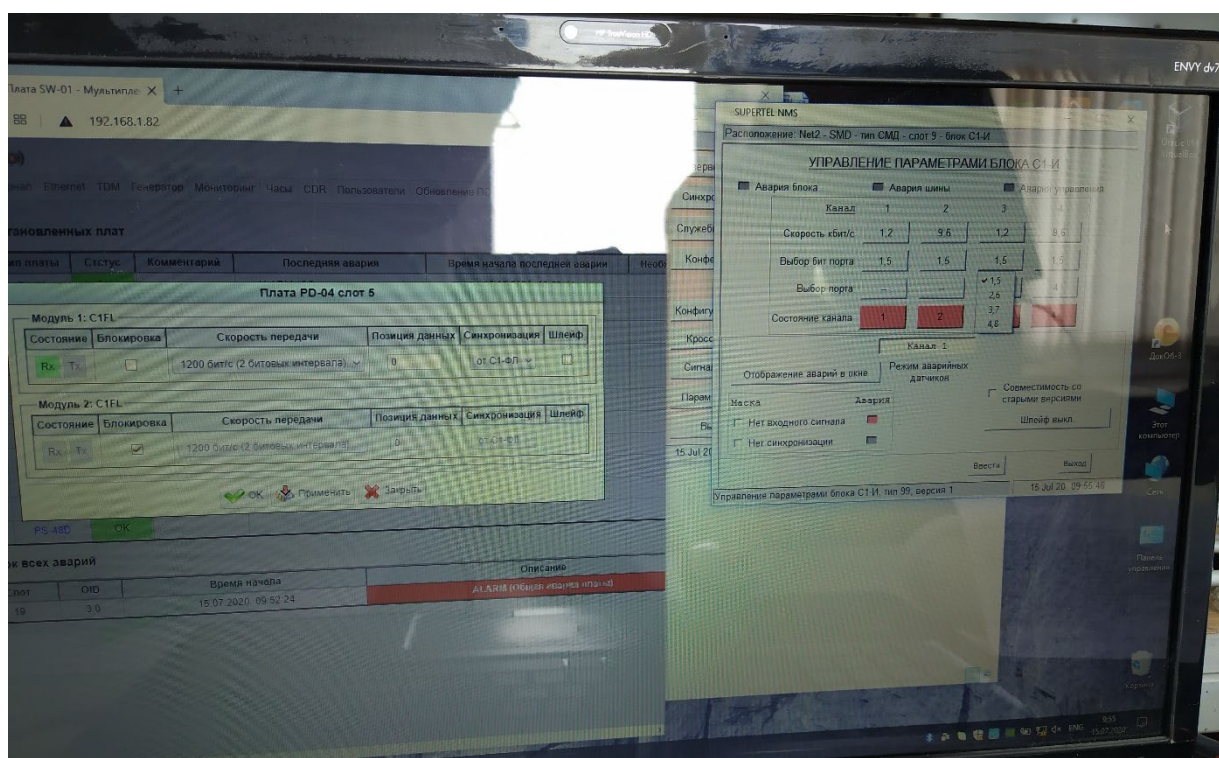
ENVY dv7

Плата SW-01 - Мультипле: X +

192.168.1.82

Ethernet TDM Генератор Мониторинг Часы CDR Пользователи Обновление ПО

тановленных плат

Тип платы | Статус | Комментарий | Последняя авария | Время начала последней аварии

Плата PD-04 слот 5

Модуль 1: C1FL

| Состояние | Блокировка | Скорость передачи | Позиция данных | Синхронизация | Шлейф |
|---|---|---|---|---|---|
| Rx Tx | | 1200 бит/с (2 битовых интервала) | 0 | от C1-ФЛ | |

Модуль 2: C1FL

| Состояние | Блокировка | Скорость передачи | Позиция данных | Синхронизация | Шлейф |
|---|---|---|---|---|---|
| Rx Tx | | 1200 бит/с (2 битовых интервала) | 0 | от C1-ФЛ | |

OK Применить Закрыть

PS-48D OK

ок всех аварий

| Слот | OID | Время начала | Описание |
|---|---|---|---|
| 19 | 3.0 | 15.07.2020 09:52:24 | ALARM (Общая авария платы) |

SUPERTEL NMS

Расположение: Net2 - SMD - тип СМД - слот 9 - блок C1-И

УПРАВЛЕНИЕ ПАРАМЕТРАМИ БЛОКА C1-И

Авария блока Авария шины Авария управления

| Канал | 1 | 2 | 3 | 4 |
|---|---|---|---|---|
| Скорость кбит/с | 1,2 | 9,6 | 1,2 | 9,6 |
| Выбор бит порта | 1,5 | 1,5 | 1,5 | 1,5 |
| Выбор порта | | | | 4 |
| Состояние канала | 1 | 2 | | |

1,5
2,6
3,7
4,8

Синхро
Служеб
Конфе
Конфигу
Кросс
Сигна
Парам

Канал 1

Отображение аварий в окне

Режим аварийных датчиков

Совместимость со старыми версиями

Маска Авария

Нет входного сигнала

Нет синхронизации

Шлейф выкл.

Ввести Выход

15 Jul 20

15 Jul 20 09:55:46

Управление параметрами блока C1 И, тип 99, версия 1

Этот компьютер

Сеть

Панель управления

Корзина

ENG 15.07.2020